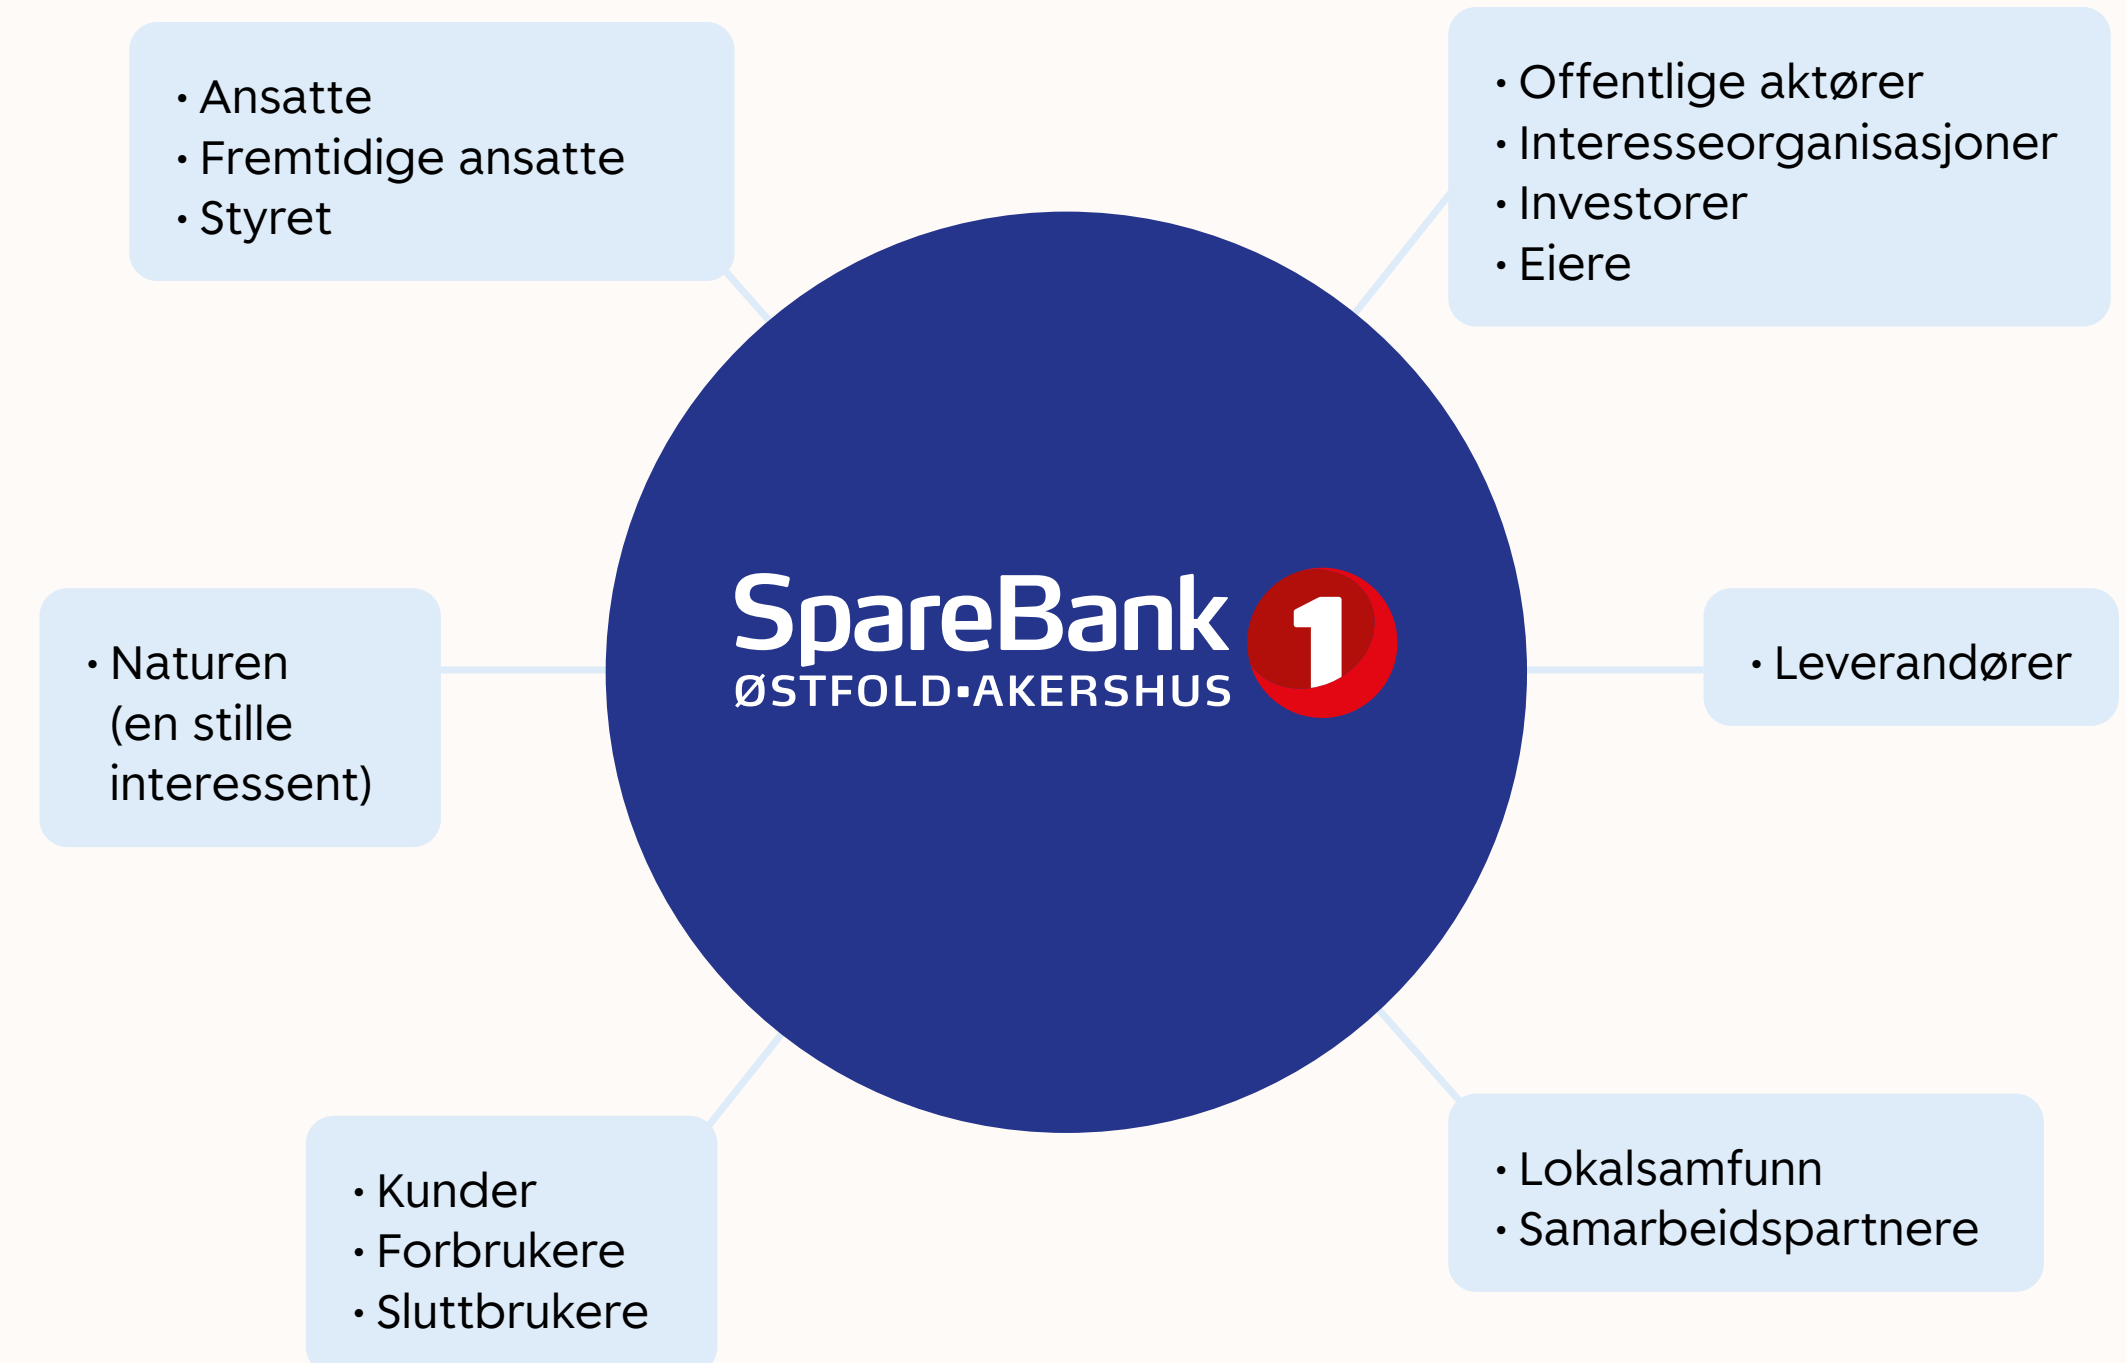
• Ansatte
• Fremtidige ansatte
• Styret

• Offentlige aktører
• Interesseorganisasjoner
• Investorer
• Eiere

SpareBank 1
ØSTFOLD▪AKERSHUS

• Naturen (en stille interessent)

• Leverandører

• Kunder
• Forbrukere
• Sluttbrukere

• Lokalsamfunn
• Samarbeidspartnere